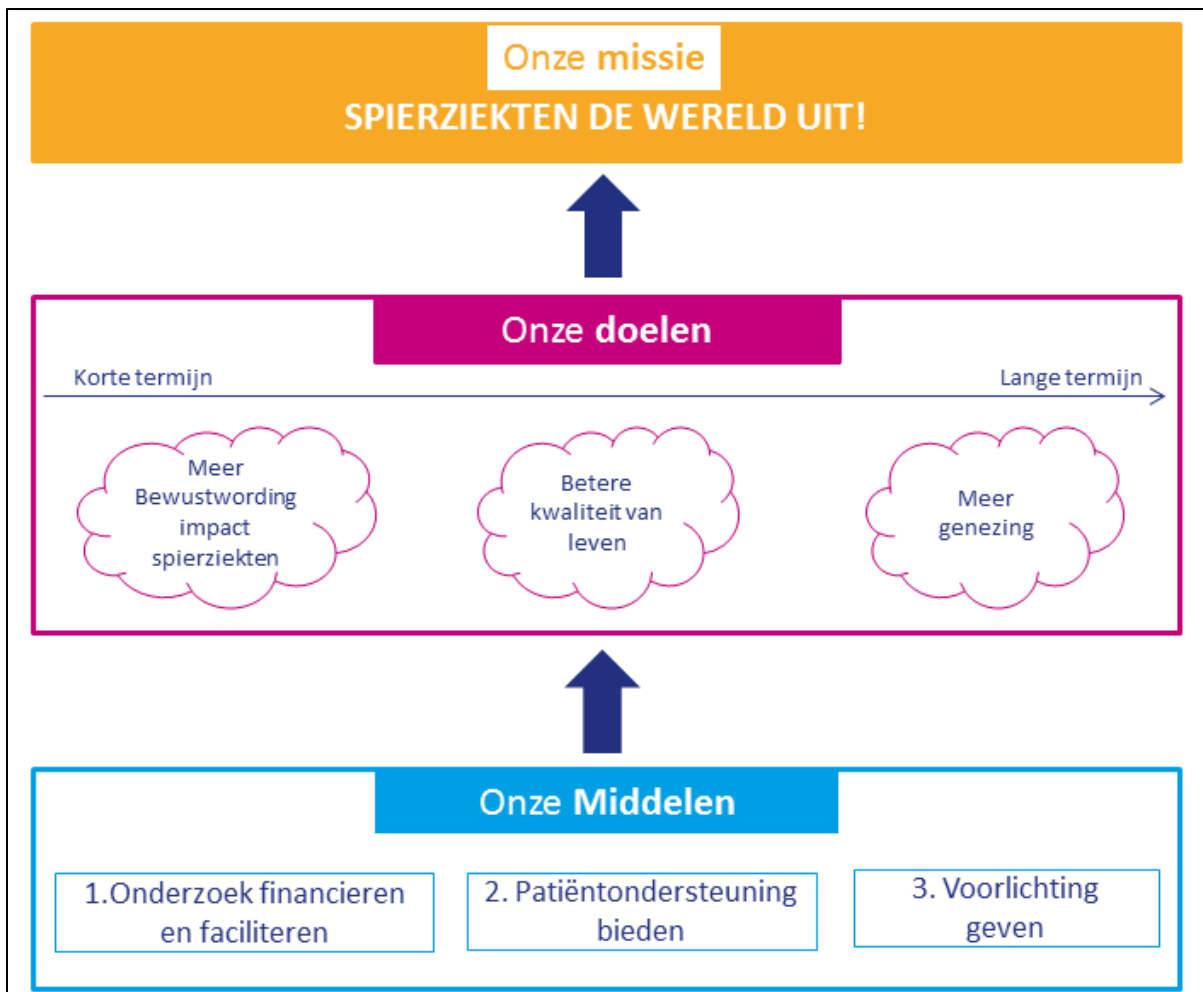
Onze missie
SPIERZIEKTEN DE WERELD UIT!

Onze doelen

Korte termijn

Lange termijn

Meer Bewustwording impact spierziekten

Betere kwaliteit van leven

Meer genezing

Onze Middelen

1.Onderzoek financieren en faciliteren

2. Patiëntondersteuning bieden

3. Voorlichting geven